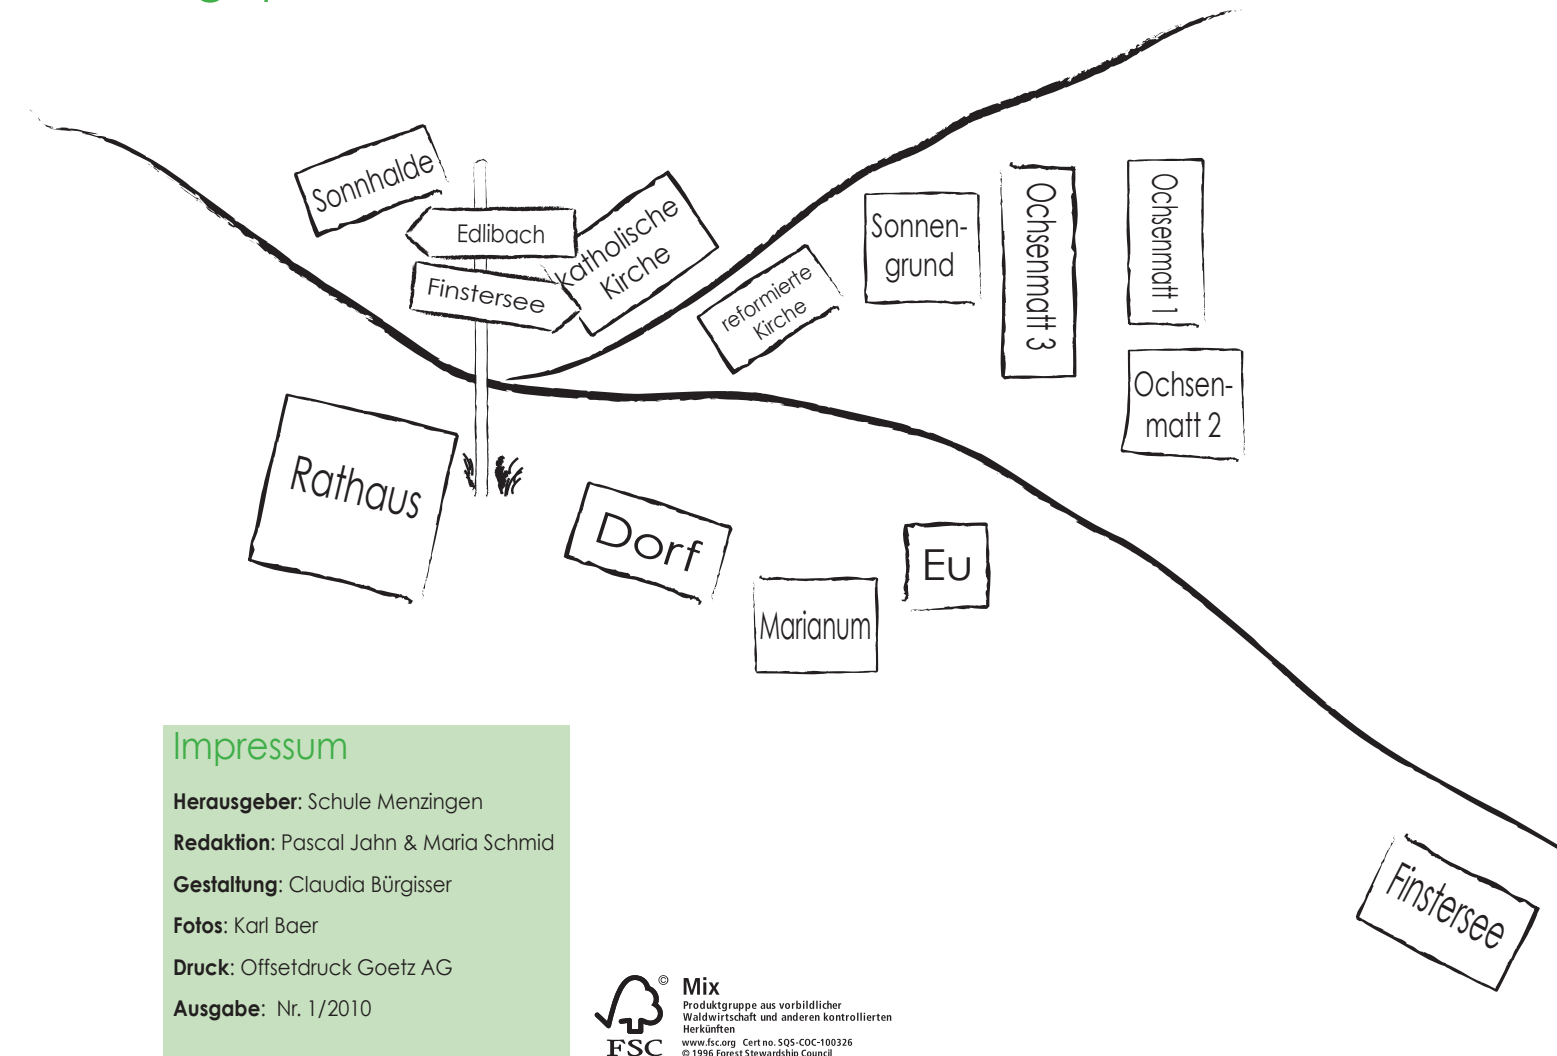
Sonnhalde

Edlibach

Finstersee

katholische Kirche

reformierte Kirche

Sonnengrund

Ochsenmatt 3

Ochsenmatt 1

Ochsenmatt 2

Rathaus

Dorf

Eu

Marianum

Finstersee

Impressum

**Herausgeber**: Schule Menzingen

**Redaktion**: Pascal Jahn & Maria Schmid

**Gestaltung**: Claudia Bürgisser

**Fotos**: Karl Baer

**Druck**: Offsetdruck Goetz AG

**Ausgabe**: Nr. 1/2010

© FSC

Mix
Produktgruppe aus vorbildlicher Waldwirtschaft und anderen kontrollierten Herkünften
www.fsc.org Cert no. SQS-COC-100326
© 1996 Forest Stewardship Council